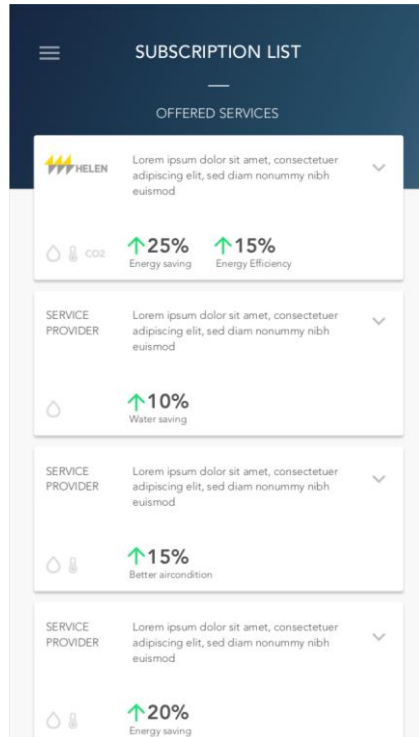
SUBSCRIPTION LIST

OFFERED SERVICES

HELEN

Lorem ipsum dolor sit amet, consectetuer adipiscing elit, sed diam nonummy nibh euismod

CO2

↑25%
Energy saving

↑15%
Energy Efficiency

SERVICE PROVIDER

Lorem ipsum dolor sit amet, consectetuer adipiscing elit, sed diam nonummy nibh euismod

↑10%
Water saving

SERVICE PROVIDER

Lorem ipsum dolor sit amet, consectetuer adipiscing elit, sed diam nonummy nibh euismod

↑15%
Better aircondition

SERVICE PROVIDER

Lorem ipsum dolor sit amet, consectetuer adipiscing elit, sed diam nonummy nibh euismod

↑20%
Energy saving